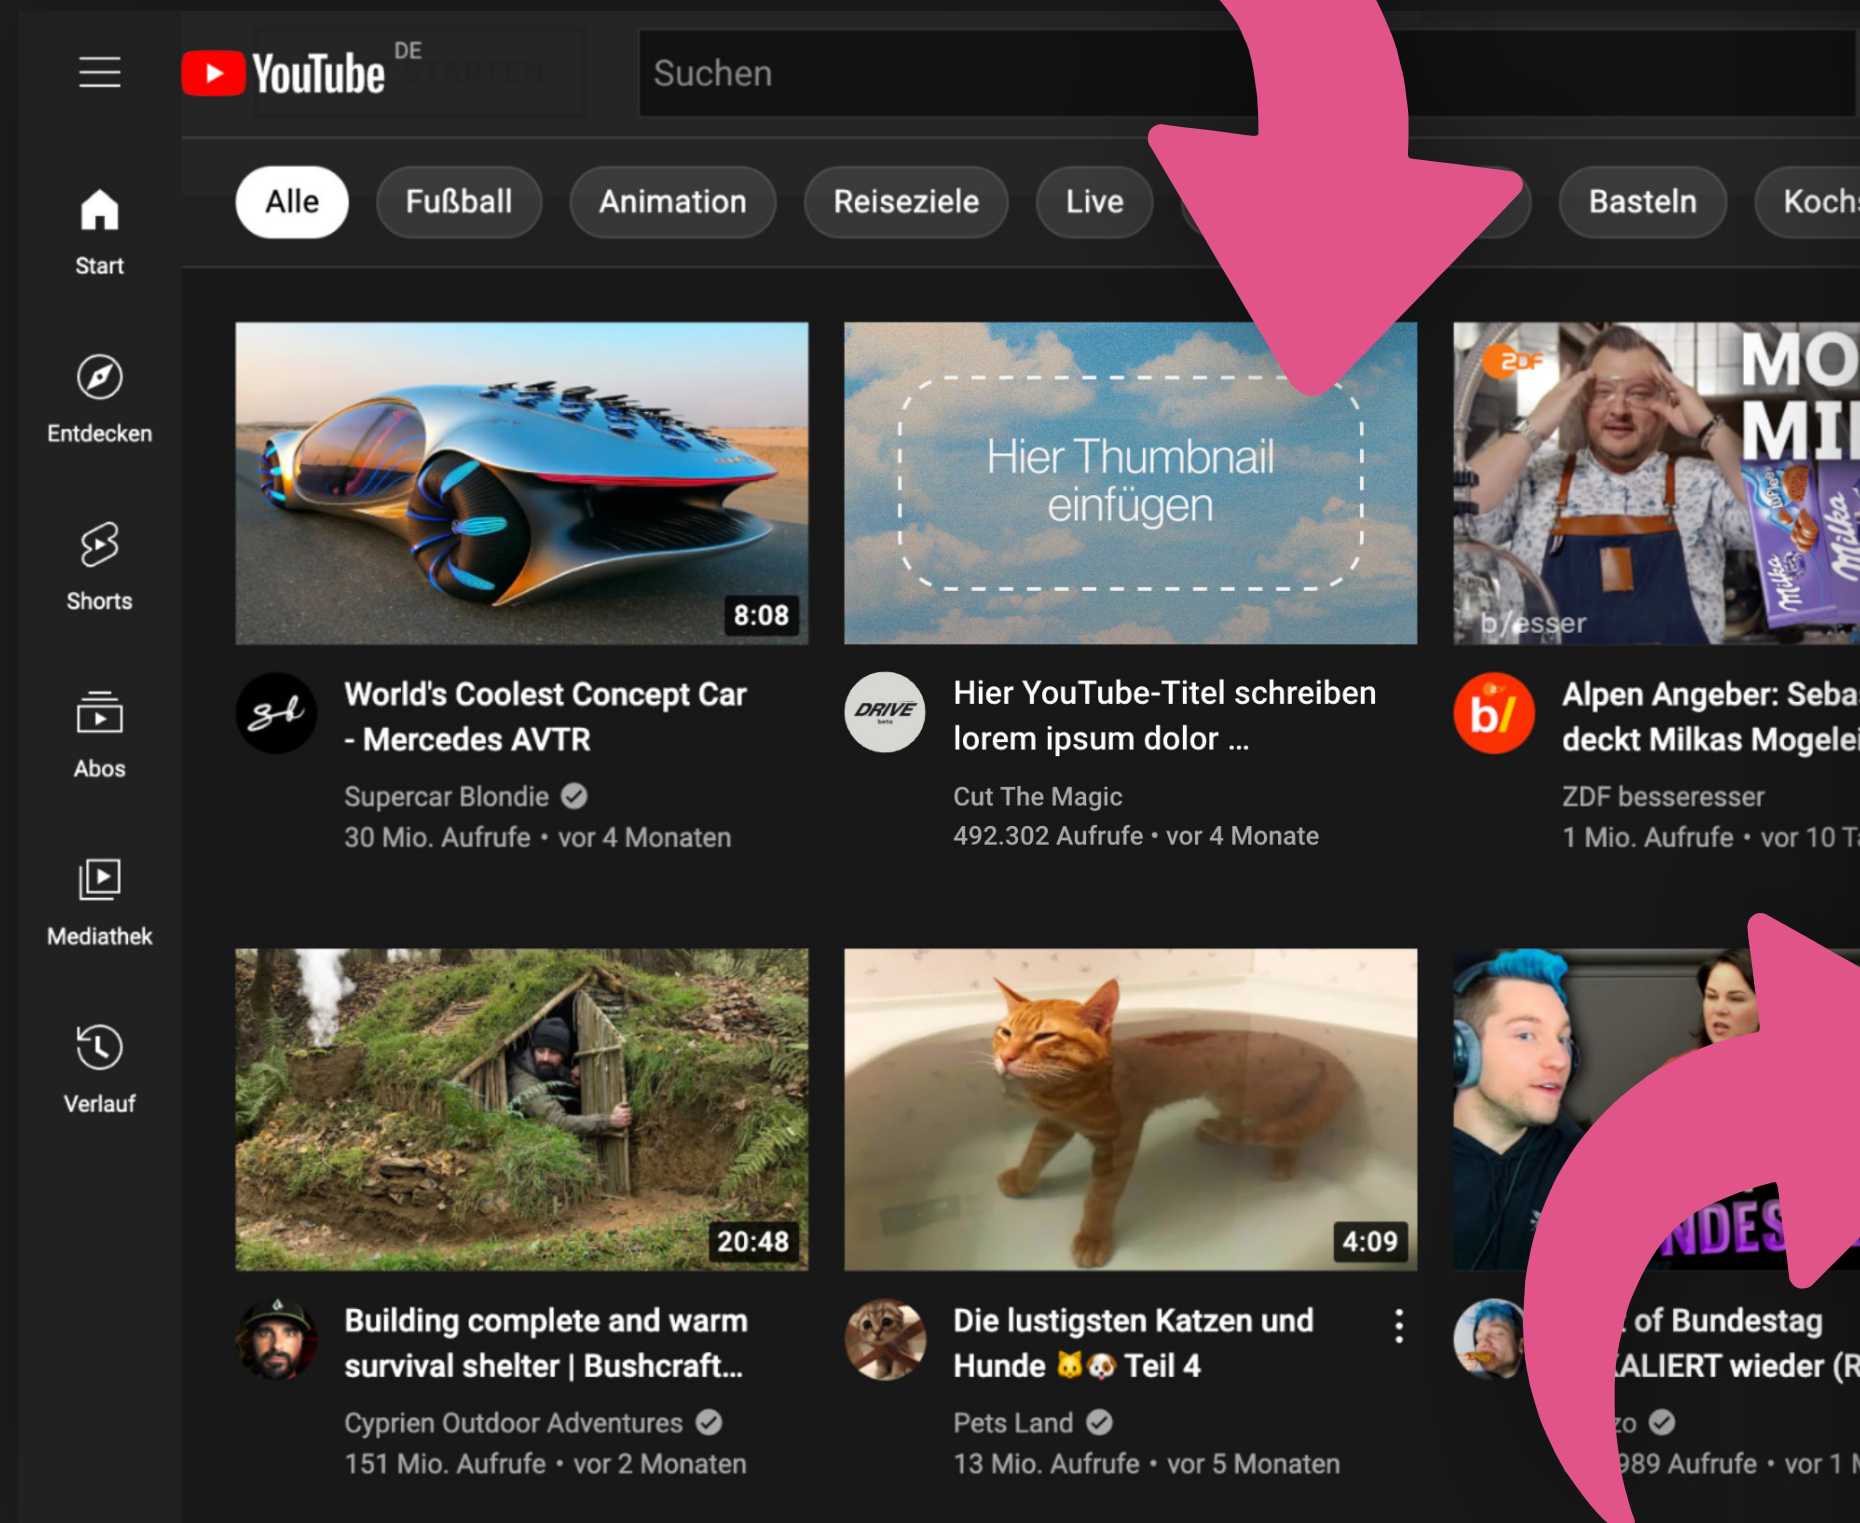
YouTube DE

Suchen

Start

Entdecken

Shorts

Abos

Mediathek

Verlauf

Alle | Fußball | Animation | Reiseziele | Live | Basteln | Koch

8:08

World's Coolest Concept Car - Mercedes AVTR

Supercar Blondie
30 Mio. Aufrufe • vor 4 Monaten

Hier Thumbnail einfügen

DRIVE

Hier YouTube-Titel schreiben lorem ipsum dolor ...

Cut The Magic
492.302 Aufrufe • vor 4 Monate

ZDF

MO MI

b/esser

b/

Alpen Angeber: Seba deckt Milkas Mogele

ZDF besseresser
1 Mio. Aufrufe • vor 10 T

20:48

Building complete and warm survival shelter | Bushcraft...

Cyprien Outdoor Adventures
151 Mio. Aufrufe • vor 2 Monaten

4:09

Die lustigsten Katzen und Hunde 🐱🐶 Teil 4

Pets Land
13 Mio. Aufrufe • vor 5 Monaten

NDES

of Bundestag ALIERT wieder (R

zo
989 Aufrufe • vor 1 M